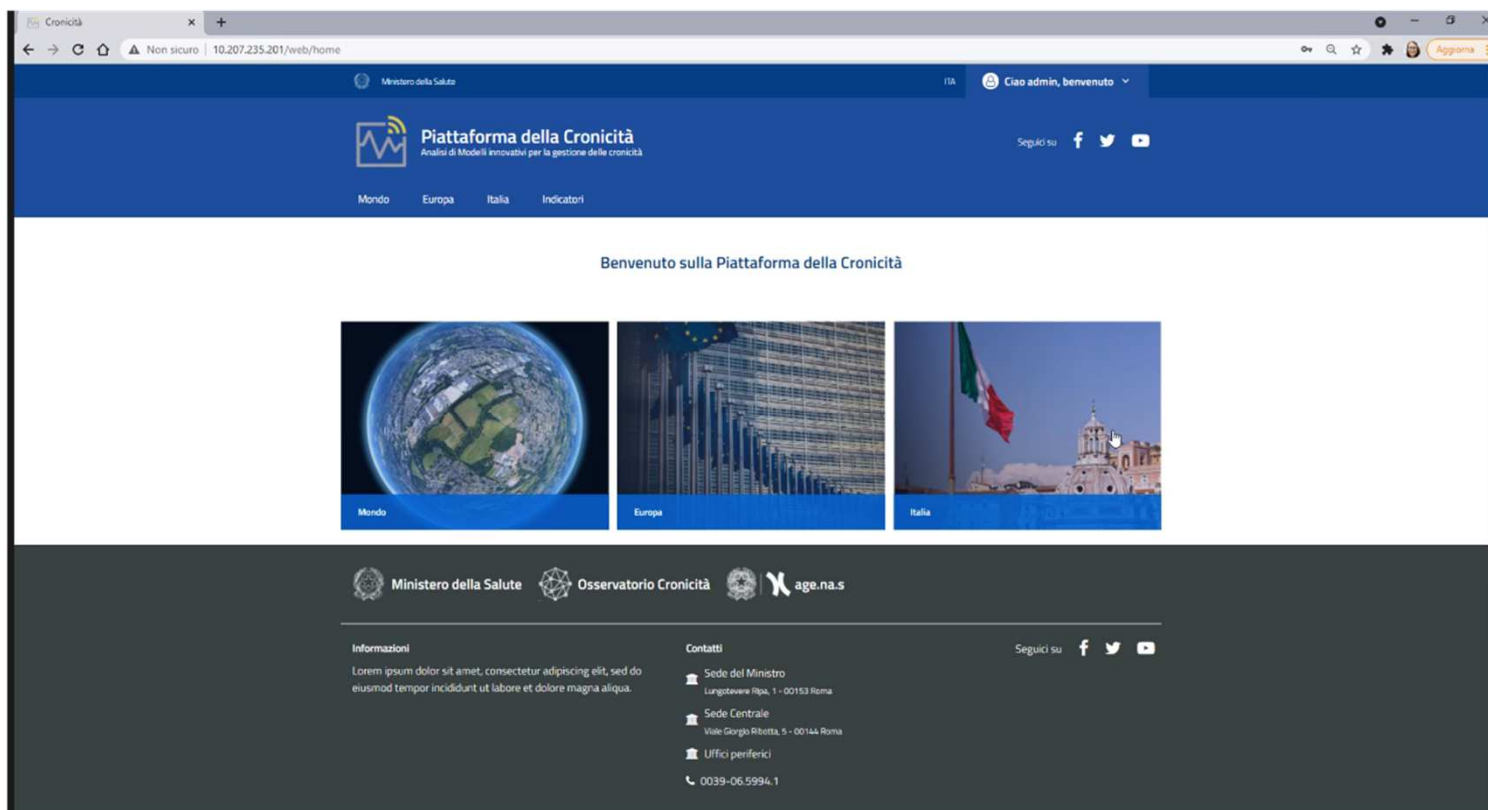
Cronicità

Non sicuro | 10.207.235.201/web/home

Aggiorna

Ministero della Salute

ITA

Ciao admin, benvenuto

Piattaforma della Cronicità
Analisi di Modelli innovativi per la gestione delle cronicità

Seguici su

Mondo Europa Italia Indicatori

Benvenuto sulla Piattaforma della Cronicità

Mondo

Europa

Italia

Ministero della Salute Osservatorio Cronicità age.na.s

Informazioni
Lorem ipsum dolor sit amet, consectetur adipiscing elit, sed do eiusmod tempor incididunt ut labore et dolore magna aliqua.

Contatti
Sede del Ministro
Lungotevere Ripa, 1 - 00153 Roma
Sede Centrale
Viale Giorgio Ribotta, 5 - 00144 Roma
Uffici periferici
0039-06.5994.1

Seguici su